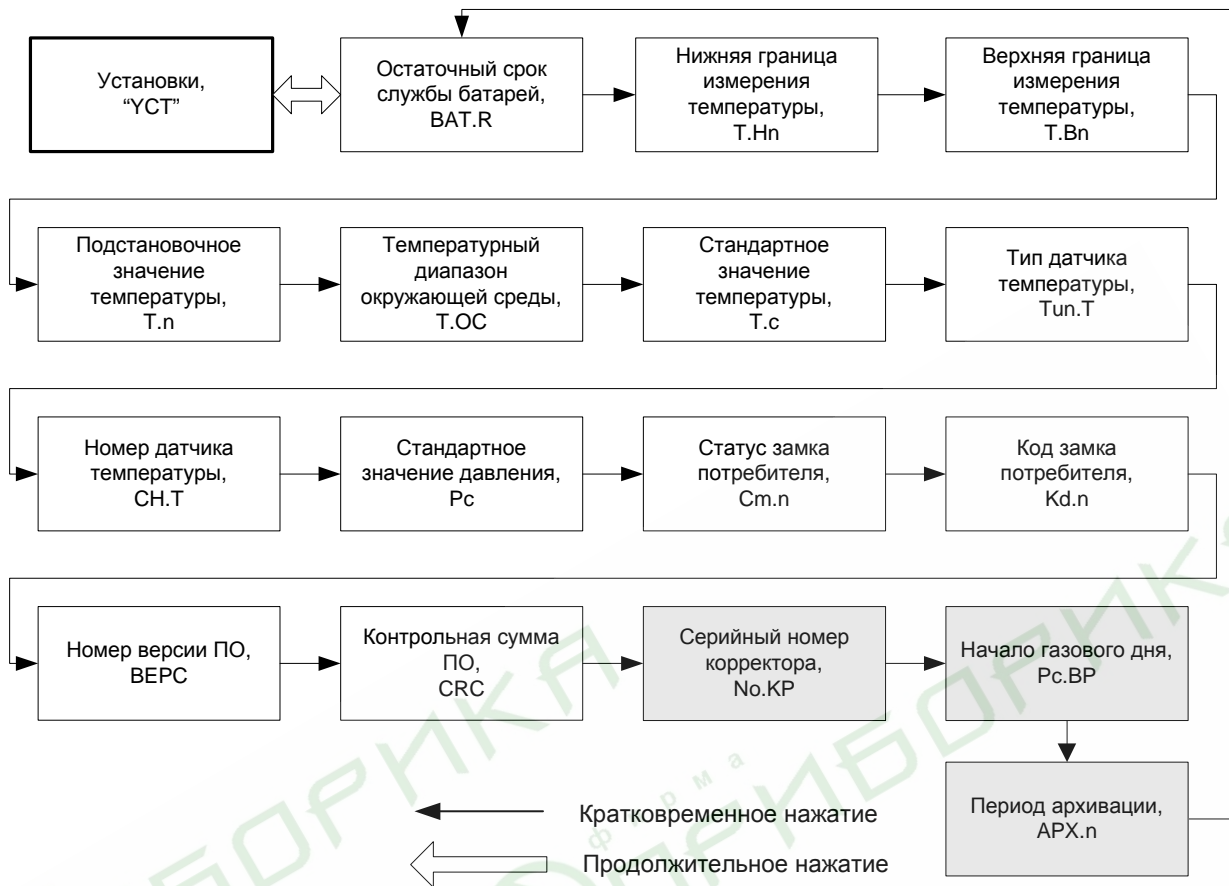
Установки, "YCT"

Остаточный срок службы батарей, BAT.R

Нижняя граница измерения температуры, T.Hn

Верхняя граница измерения температуры, T.Bn

Подстановочное значение температуры, T.n

Температурный диапазон окружающей среды, T.OC

Стандартное значение температуры, T.c

Тип датчика температуры, Tun.T

Номер датчика температуры, CH.T

Стандартное значение давления, Pc

Статус замка потребителя, Cm.n

Код замка потребителя, Kd.n

Номер версии ПО, BEPC

Контрольная сумма ПО, CRC

Серийный номер корректора, No.KP

Начало газового дня, Pc.BP

Период архивации, APX.n

Кратковременное нажатие

Продолжительное нажатие

ПРИБОРИКА